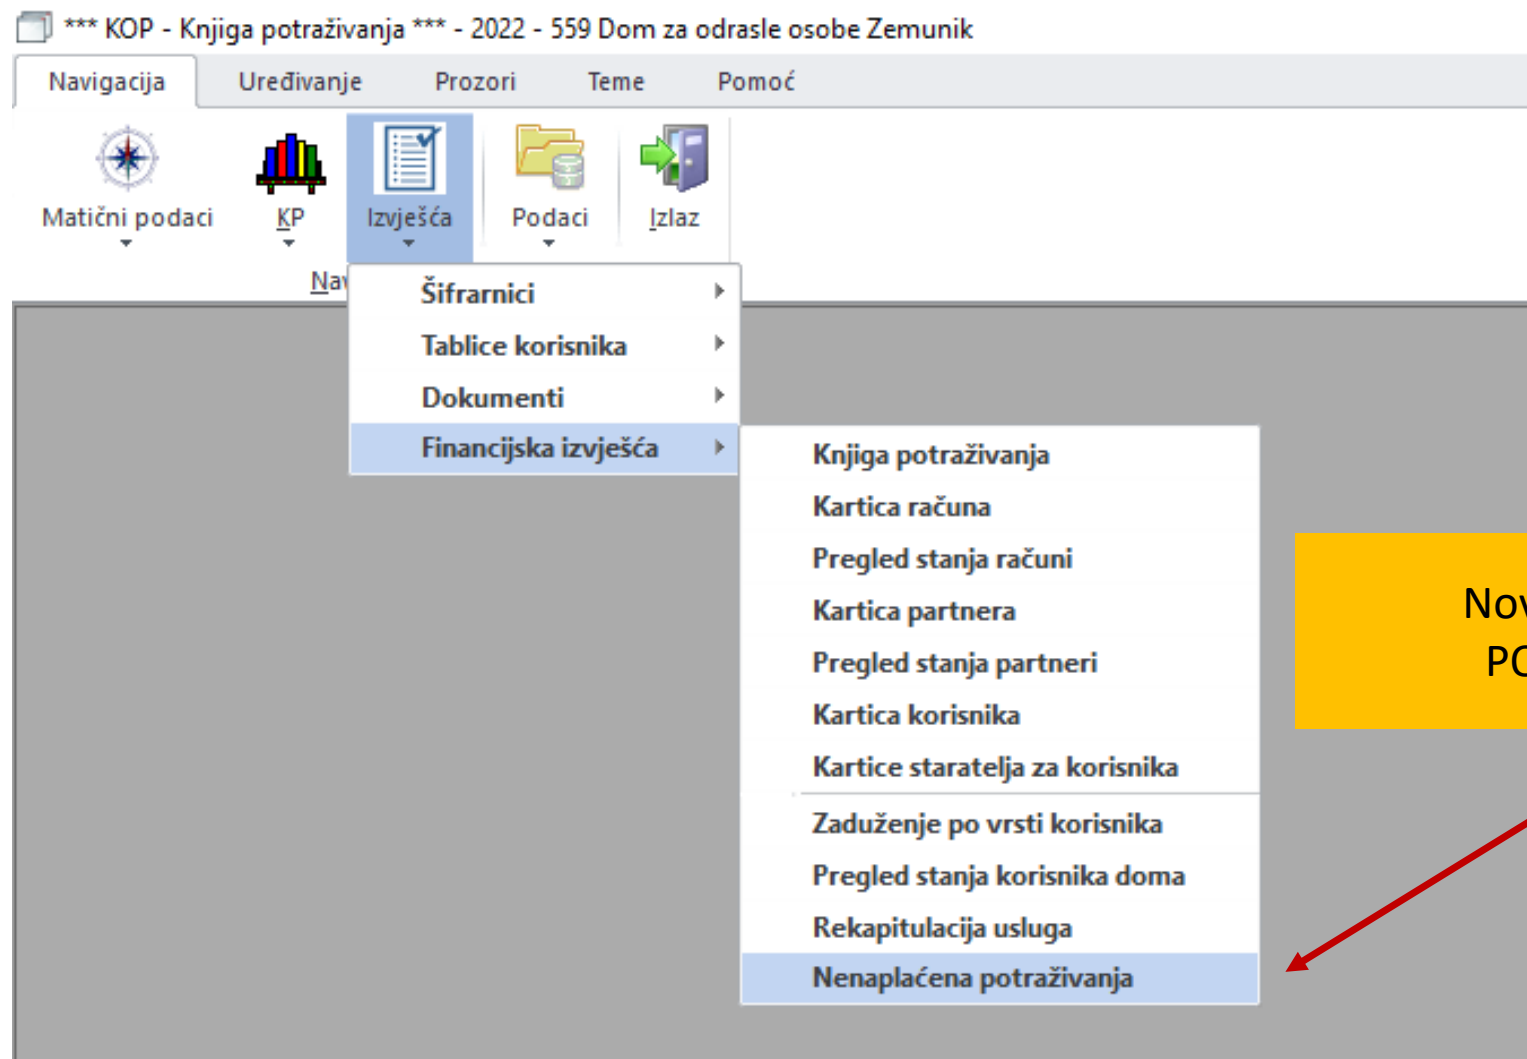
*** KOP - Knjiga potraživanja *** - 2022 - 559 Dom za odrasle osobe Zemunik

Navigacija
Uređivanje
Prozori
Teme
Pomoć

Matični podaci
KP
Izvješća
Podaci
Izlaz

Na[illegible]

Šifrarnici
Tablice korisnika
Dokumenti
Financijska izvješća

Knjiga potraživanja
Kartica računa
Pregled stanja računi
Kartica partnera
Pregled stanja partneri
Kartica korisnika
Kartice staratelja za korisnika
Zaduženje po vrsti korisnika
Pregled stanja korisnika doma
Rekapitulacija usluga
Nenaplaćena potraživanja

No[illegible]
PO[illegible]